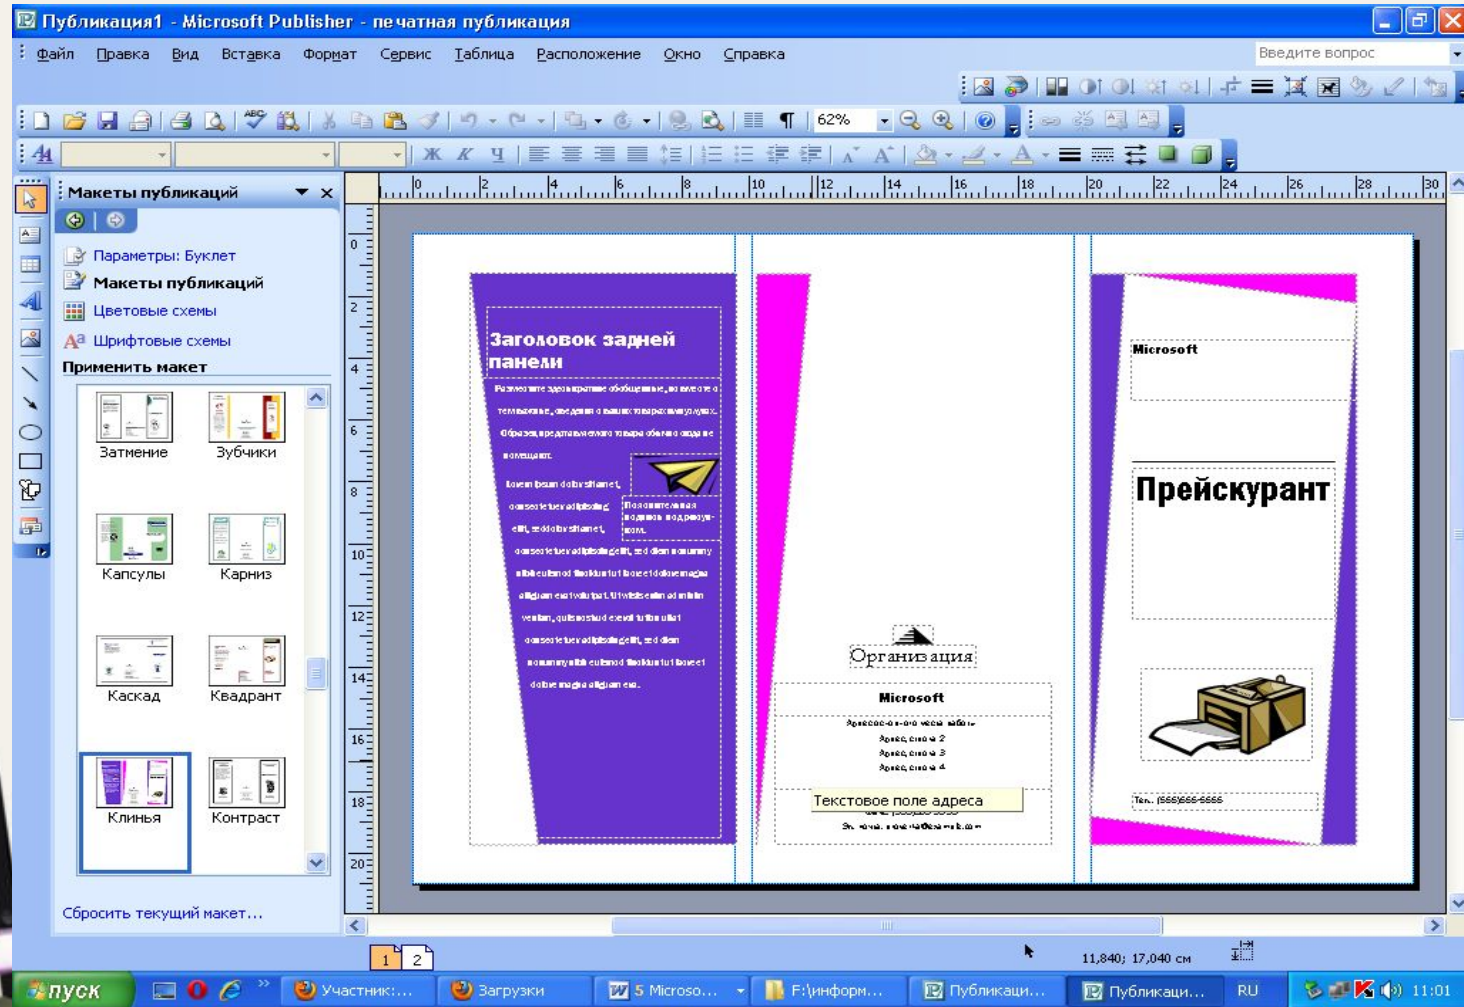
Публикация1 - Microsoft Publisher - печатная публикация

Файл Правка Вид Вставка Формат Сервис Таблица Расположение Окно Справка

Введите вопрос

62%

Макеты публикаций

Параметры: Буклет
Макеты публикаций
Цветовые схемы
Шрифтовые схемы
Применить макет

Затмение
Зубчики
Капсулы
Карниз
Каскад
Квадрант
Клинья
Контраст

Сбросить текущий макет...

0 2 4 6 8 10 12 14 16 18 20 22 24 26 28 30

Заголовок задней панели

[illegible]

Lorem ipsum dolor sit amet, consectetuer adipiscing elit, sed dolor sit amet, consectetuer adipiscing elit, sed diam nonummy nibh euismod tincidunt ut laoreet dolore magna aliquam erat volutpat. Ut wisi enim ad minim veniam, quis nostrud exerci tution ullat consectetuer adipiscing elit, sed diam nonummy nibh euismod tincidunt ut laoreet dolore magna aliquam era.

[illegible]

Организация

Microsoft

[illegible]

Текстовое поле адреса

Microsoft

Прейскурант

Тел.: (555)555-5555

1 2

11,840; 17,040 см

пуск
Участник:...
Загрузки
5 Microso...
F:\информ...
Публикаци...
Публикаци...
RU
11:01